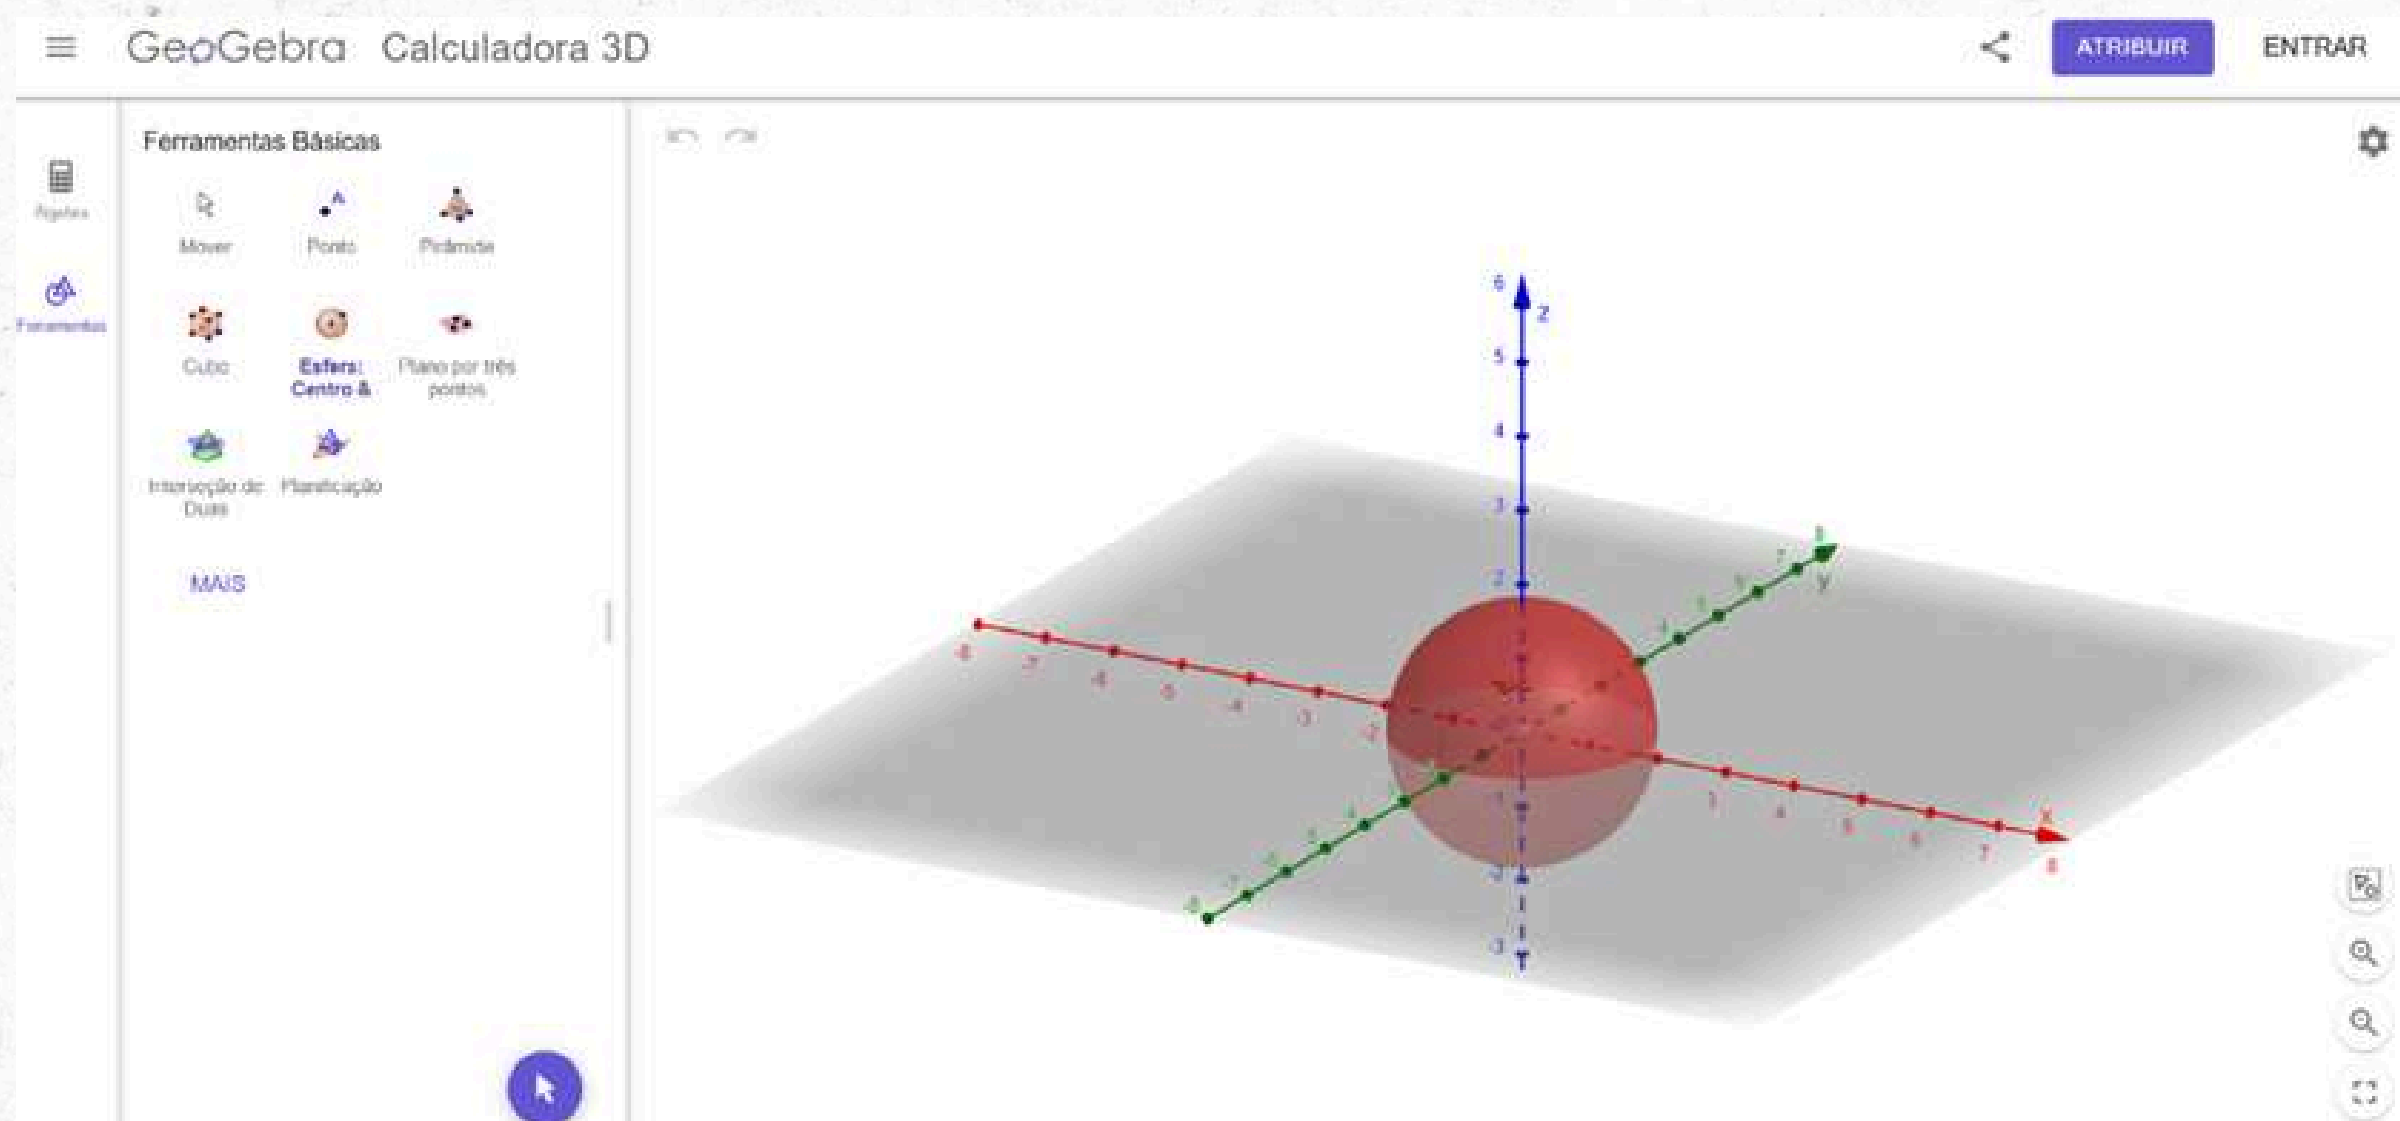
GeoGebra Calculadora 3D

ATRIBUIR

ENTRAR

Álgebra

Ferramentas

Ferramentas Básicas

Mover

Ponto

Pirâmide

Cubo

Esfera: Centro &

Plano por três pontos

Interseção de Duas

Planificação

MAIS

6
z
5
4
3
2
1
-1
-2
-3

-8
-7
-6
-5
-4
-3
-2
1
4
5
6
7
x
8

8
7
6
5
4
y
3
-2
-3
-4
-5
-6